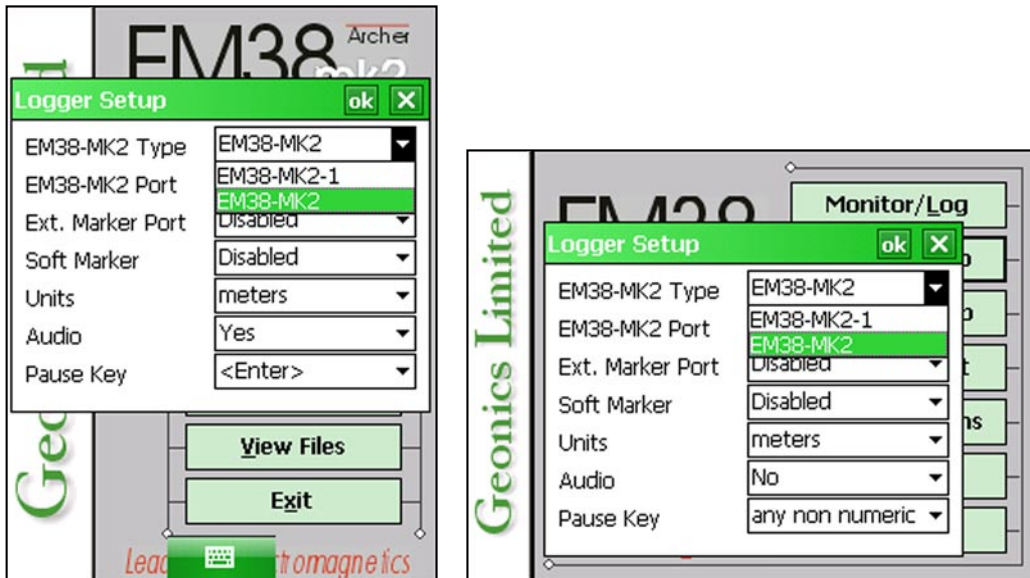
EM38 Archer mk2

Logger Setup ok X

EM38-MK2 Type EM38-MK2
EM38-MK2 Port EM38-MK2-1
EM38-MK2
Ext. Marker Port Disabled
Soft Marker Disabled
Units meters
Audio Yes
Pause Key <Enter>

View Files
Exit

Ge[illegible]
Lea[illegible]tromagnetics

Geonics Limited

EM38
Monitor/Log

Logger Setup ok X

EM38-MK2 Type EM38-MK2
EM38-MK2 Port EM38-MK2-1
EM38-MK2
Ext. Marker Port Disabled
Soft Marker Disabled
Units meters
Audio No
Pause Key any non numeric